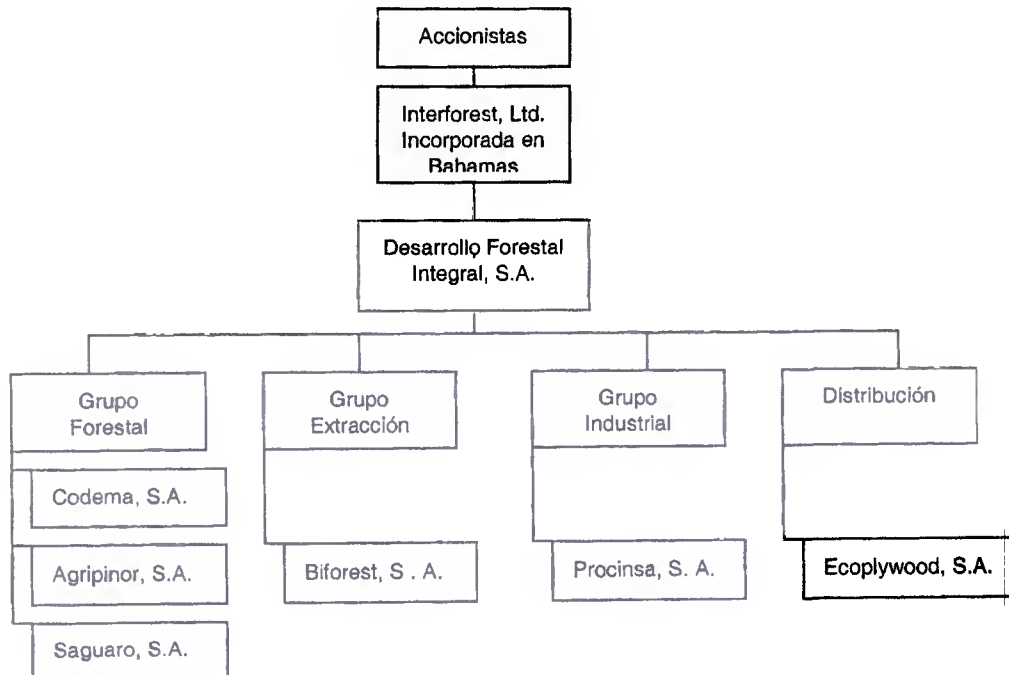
Accionistas

Interforest, Ltd. Incorporada en Bahamas

Desarrollo Forestal Integral, S.A.

Grupo Forestal

Codema, S.A.

Agripinor, S.A.

Saguaro, S.A.

Grupo Extracción

Biforest, S . A.

Grupo Industrial

Procinsa, S. A.

Distribución

Ecoplywood, S.A.